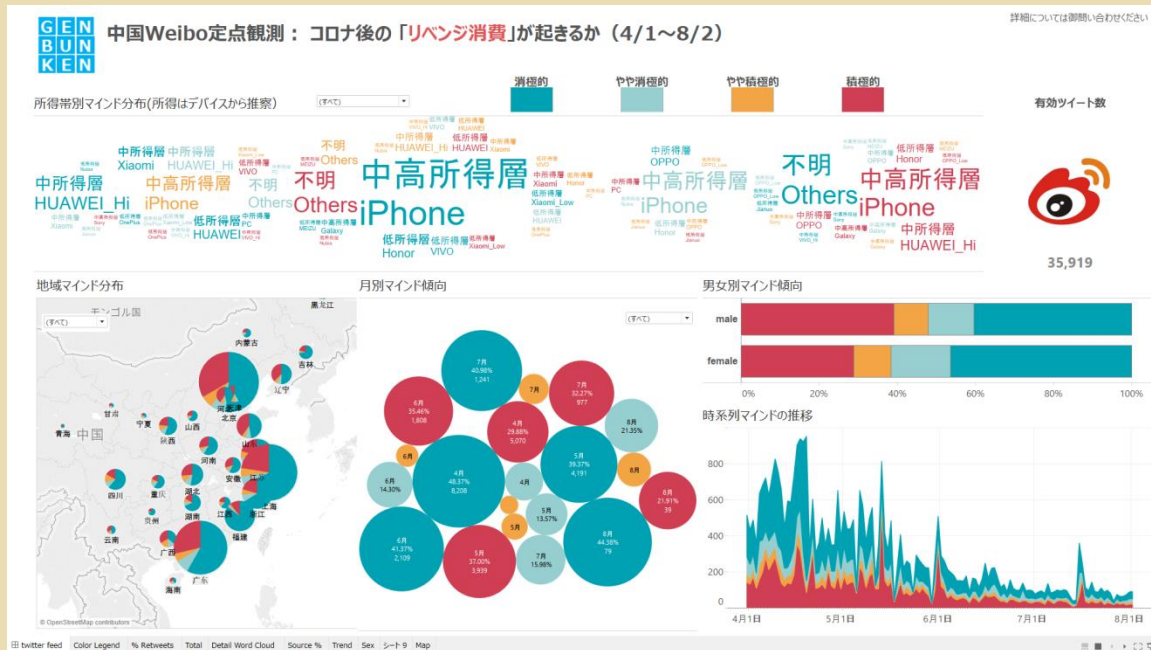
GEN BUN KEN

中国Weibo定点観測： コロナ後の「リベンジ消費」が起きるか（4/1～8/2）

詳細については御問い合わせください

所得帯別マインド分布(所得はデバイスから推察) (すべて)

消極的 やや消極的 やや積極的 積極的

有効ツイート数

中所得層 HUAWEI_Hi Xiaomi 中所得層 HUAWEI_Hi 中高所得層 iPhone 不明 Others 低所得層 HUAWEI 不明 Others 中高所得層 iPhone 低所得層 Honor 低所得層 HUAWEI_Hi 中所得層 OPPO 中高所得層 iPhone 不明 Others 中高所得層 iPhone 中所得層 HUAWEI_Hi 低所得層 Honor 低所得層 Xiaomi 低所得層 VIVO 低所得層 PC 低所得層 Xiaomi_Low 低所得層 HUAWEI 中所得層 OPPO

35,919

地域マインド分布

(すべて)

モンゴル国 黒龍江 内蒙古 吉林 辽宁 甘肃 河北 北京 宁夏 山西 青海 中国 陕西 山东 河南 安徽 江苏 四川 重庆 湖北 上海 湖南 浙江 贵州 江西 云南 福建 广西 广东 海南

© OpenStreetMap contributors

月別マインド傾向

(すべて)

7月 40.98% 1,241
7月
7月 32.27% 977
6月 35.46% 1,808
4月 29.88% 5,070
8月 21.35%
6月
4月 48.37% 8,208
4月
5月 39.37% 4,191
8月
6月 14.30%
5月 13.57%
8月 21.91% 39
5月
6月 41.37% 2,109
5月 37.00% 3,939
7月 15.98%
8月 44.38% 79

男女別マインド傾向

male
female
0% 20% 40% 60% 80% 100%

時系列マインドの推移

800
600
400
200
0
4月1日 5月1日 6月1日 7月1日 8月1日

twitter feed Color Legend % Retweets Total Detail Word Cloud Source % Trend Sex シート 9 Map